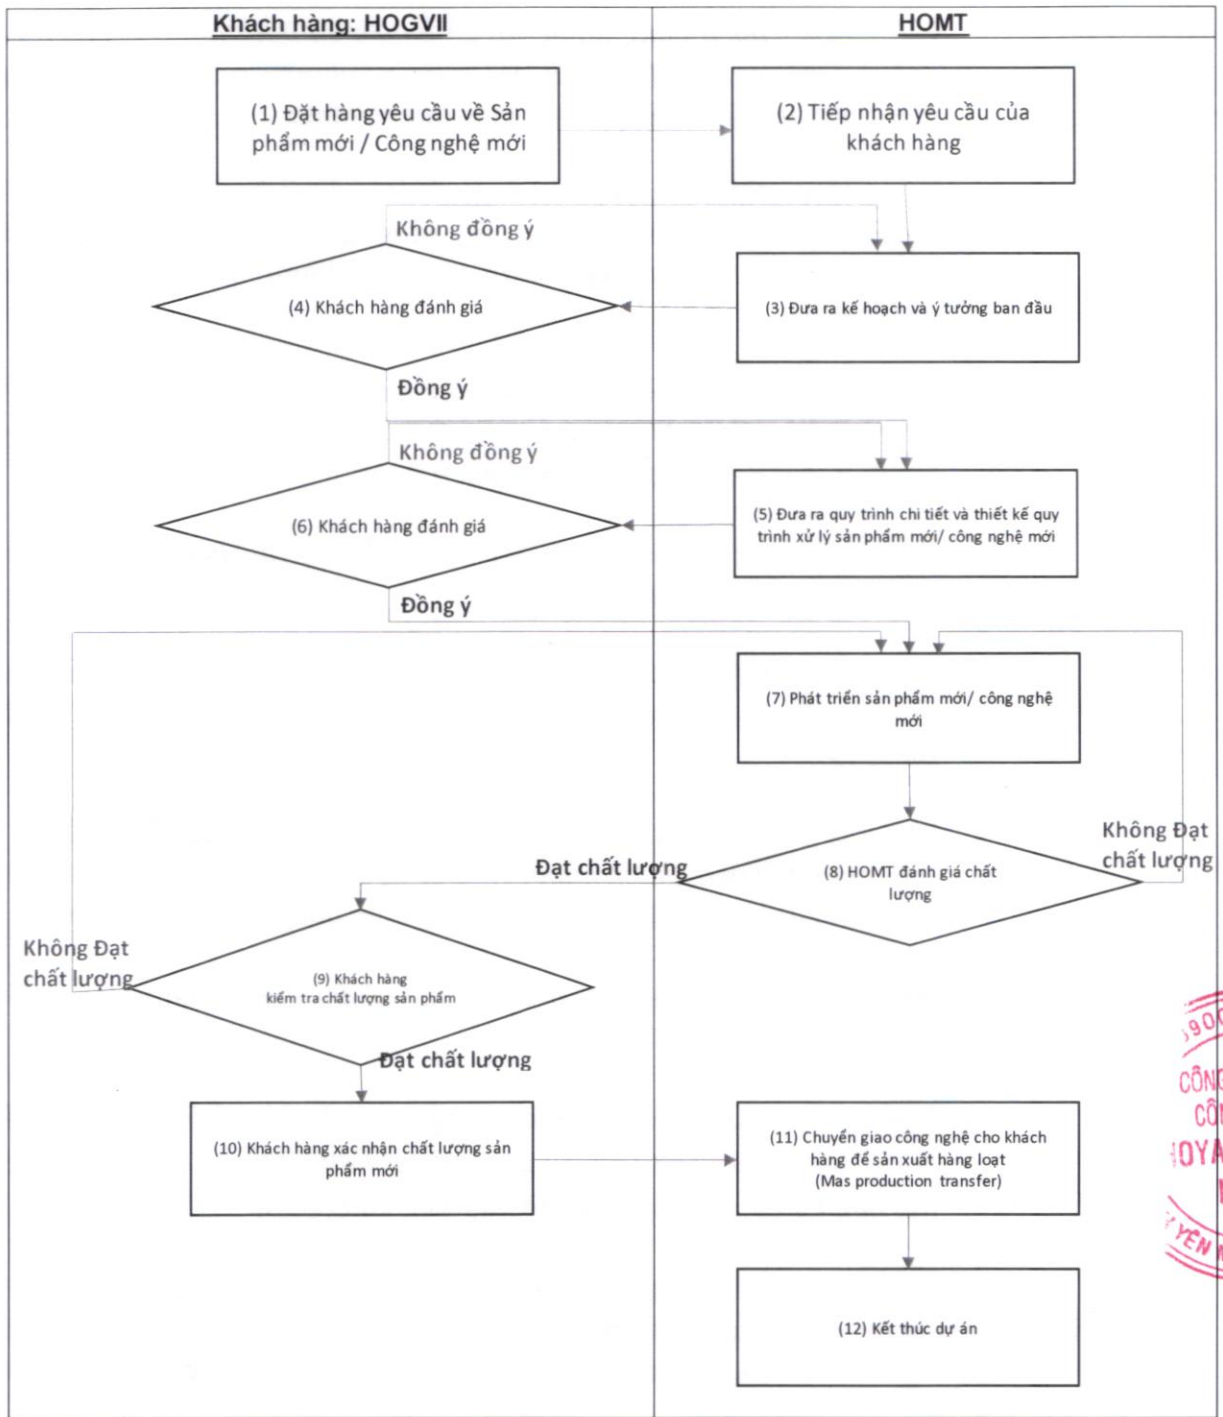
| Khách hàng: HOGVII | HOMT |
|---|---|

(1) Đặt hàng yêu cầu về Sản phẩm mới / Công nghệ mới

(2) Tiếp nhận yêu cầu của khách hàng

Không đồng ý

(4) Khách hàng đánh giá

(3) Đưa ra kế hoạch và ý tưởng ban đầu

Đồng ý

Không đồng ý

(6) Khách hàng đánh giá

(5) Đưa ra quy trình chi tiết và thiết kế quy trình xử lý sản phẩm mới/ công nghệ mới

Đồng ý

(7) Phát triển sản phẩm mới/ công nghệ mới

Không Đạt chất lượng

Đạt chất lượng

(8) HOMT đánh giá chất lượng

Không Đạt chất lượng

(9) Khách hàng kiểm tra chất lượng sản phẩm

Đạt chất lượng

(10) Khách hàng xác nhận chất lượng sản phẩm mới

(11) Chuyển giao công nghệ cho khách hàng để sản xuất hàng loạt (Mas production transfer)

(12) Kết thúc dự án

900 CÔN CÔ HOYA YÊN